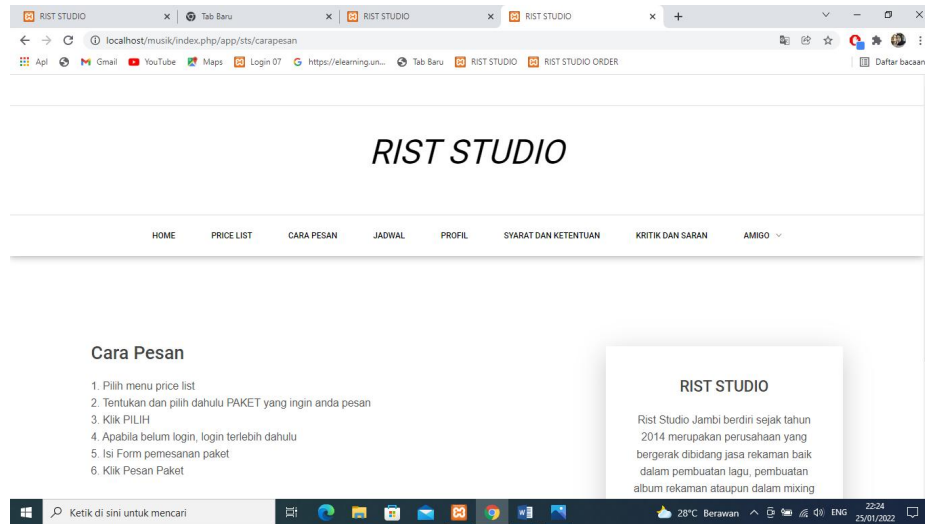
RIST STUDIO × | Tab Baru × | RIST STUDIO × | RIST STUDIO × | +

localhost/musik/index.php/app/sts/carapesan

Apl Gmail YouTube Maps Login 07 https://elearning.un... Tab Baru RIST STUDIO RIST STUDIO ORDER Daftar bacaan

RIST STUDIO

HOME PRICE LIST CARA PESAN JADWAL PROFIL SYARAT DAN KETENTUAN KRITIK DAN SARAN AMIGO

Cara Pesan

1. Pilih menu price list
2. Tentukan dan pilih dahulu PAKET yang ingin anda pesan
3. Klik PILIH
4. Apabila belum login, login terlebih dahulu
5. Isi Form pemesanan paket
6. Klik Pesan Paket

RIST STUDIO

Rist Studio Jambi berdiri sejak tahun 2014 merupakan perusahaan yang bergerak dibidang jasa rekaman baik dalam pembuatan lagu, pembuatan album rekaman ataupun dalam mixing

Ketik di sini untuk mencari

28°C Berawan ENG 22:24 25/01/2022